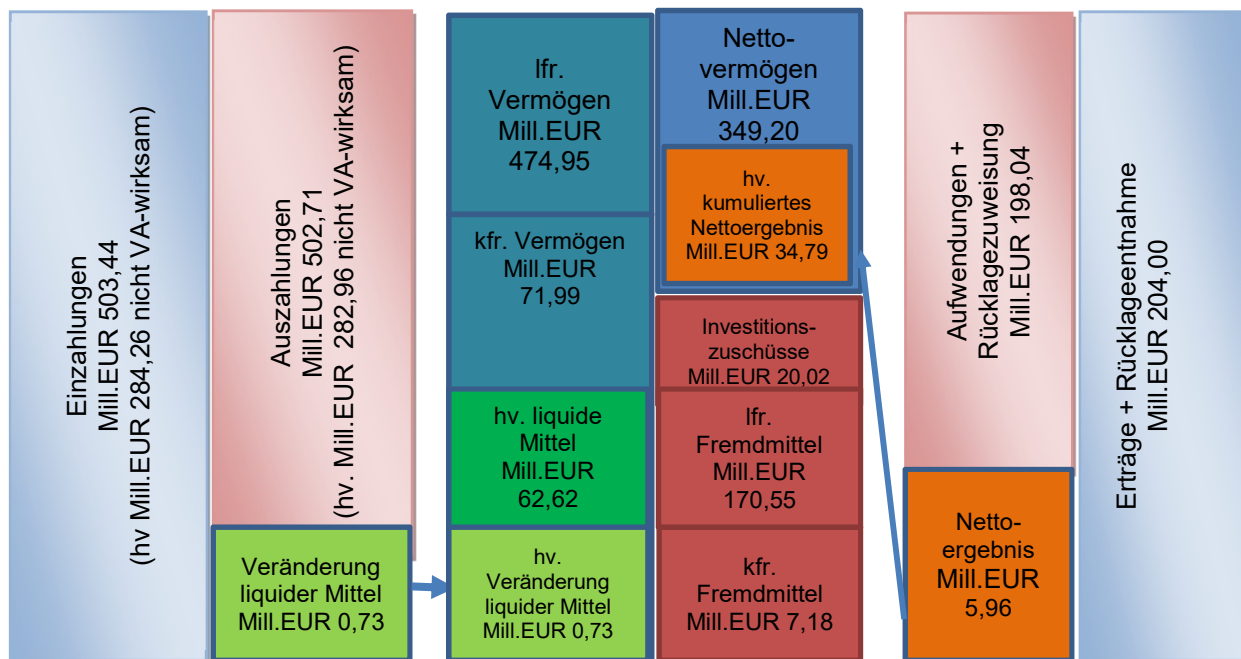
Einzahlungen
Mill.EUR 503,44
(hv Mill.EUR 284,26 nicht VA-wirksam)

Auszahlungen
Mill.EUR 502,71
(hv. Mill.EUR 282,96 nicht VA-wirksam)

Veränderung liquider Mittel Mill.EUR 0,73

lfr. Vermögen Mill.EUR 474,95

kfr. Vermögen Mill.EUR 71,99

hv. liquide Mittel Mill.EUR 62,62

hv. Veränderung liquider Mittel Mill.EUR 0,73

Nettovermögen Mill.EUR 349,20

hv. kumuliertes Nettoergebnis Mill.EUR 34,79

Investitionszuschüsse Mill.EUR 20,02

lfr. Fremdmittel Mill.EUR 170,55

kfr. Fremdmittel Mill.EUR 7,18

Aufwendungen + Rücklagezuweisung Mill.EUR 198,04

Nettoergebnis Mill.EUR 5,96

Erträge + Rücklageentnahme Mill.EUR 204,00